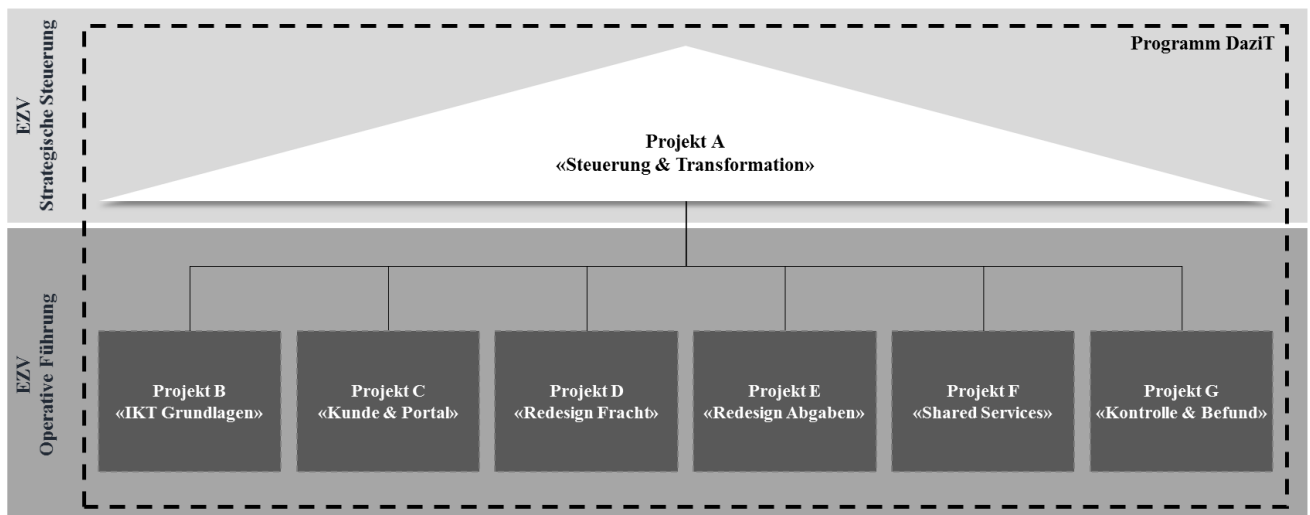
EZV
Strategische Steuerung

Programm DaziT

Projekt A
«Steuerung & Transformation»

EZV
Operative Führung

Projekt B
«IKT Grundlagen»

Projekt C
«Kunde & Portal»

Projekt D
«Redesign Fracht»

Projekt E
«Redesign Abgaben»

Projekt F
«Shared Services»

Projekt G
«Kontrolle & Befund»